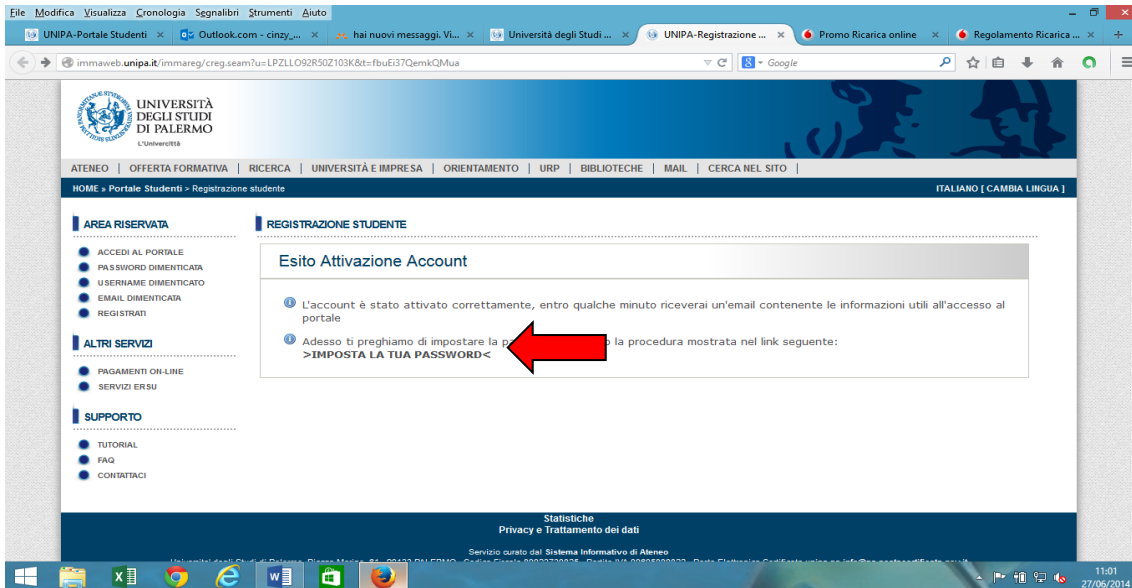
File Modifica Visualizza Cronologia Segnalibri Strumenti Aiuto

UNIPA-Portale Studenti × | Outlook.com - cinzy_... × | hai nuovi messaggi. Vi... × | Università degli Studi ... × | UNIPA-Registrazione ... × | Promo Ricarica online × | Regolamento Ricarica ... ×

immaweb.unipa.it/immareg/creg.seam?u=LPZLLO92R50Z103K&t=fbuEi37QemkQMua

Google

UNIVERSITÀ DEGLI STUDI DI PALERMO
L'Università

ATENEO | OFFERTA FORMATIVA | RICERCA | UNIVERSITÀ E IMPRESA | ORIENTAMENTO | URP | BIBLIOTECHE | MAIL | CERCA NEL SITO |

HOME » Portale Studenti > Registrazione studente

ITALIANO [ CAMBIA LINGUA ]

AREA RISERVATA
ACCEDI AL PORTALE
PASSWORD DIMENTICATA
USERNAME DIMENTICATO
EMAIL DIMENTICATA
REGISTRATI

ALTRI SERVIZI
PAGAMENTI ON-LINE
SERVIZI ERSU

SUPPORTO
TUTORIAL
FAQ
CONTATTACI

REGISTRAZIONE STUDENTE

Esito Attivazione Account

L'account è stato attivato correttamente, entro qualche minuto riceverai un'email contenente le informazioni utili all'accesso al portale

Adesso ti preghiamo di impostare la p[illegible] la procedura mostrata nel link seguente:
>IMPOSTA LA TUA PASSWORD<

Statistiche
Privacy e Trattamento dei dati

Servizio curato dal Sistema Informativo di Ateneo

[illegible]

11:01
27/06/2014